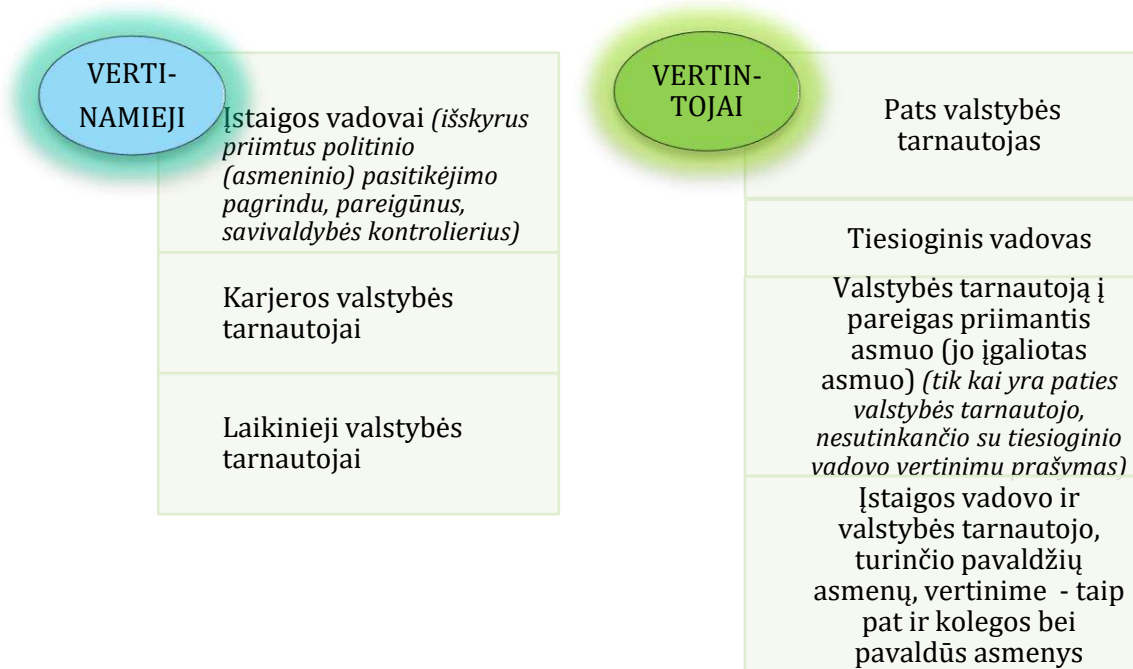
VERTI-NAMIEJI

Įstaigos vadovai *(išskyrus priimtus politinio (asmeninio) pasitikėjimo pagrindu, pareigūnus, savivaldybės kontrolierius)*

Karjeros valstybės tarnautojai

Laikinieji valstybės tarnautojai

VERTIN-TOJAI

Pats valstybės tarnautojas

Tiesioginis vadovas

Valstybės tarnautoją į pareigas priimantis asmuo (jo įgaliotas asmuo) *(tik kai yra paties valstybės tarnautojo, nesutinkančio su tiesioginio vadovo vertinimu prašymas)*

Įstaigos vadovo ir valstybės tarnautojo, turinčio pavaldžių asmenų, vertinime - taip pat ir kolegos bei pavaldūs asmenys